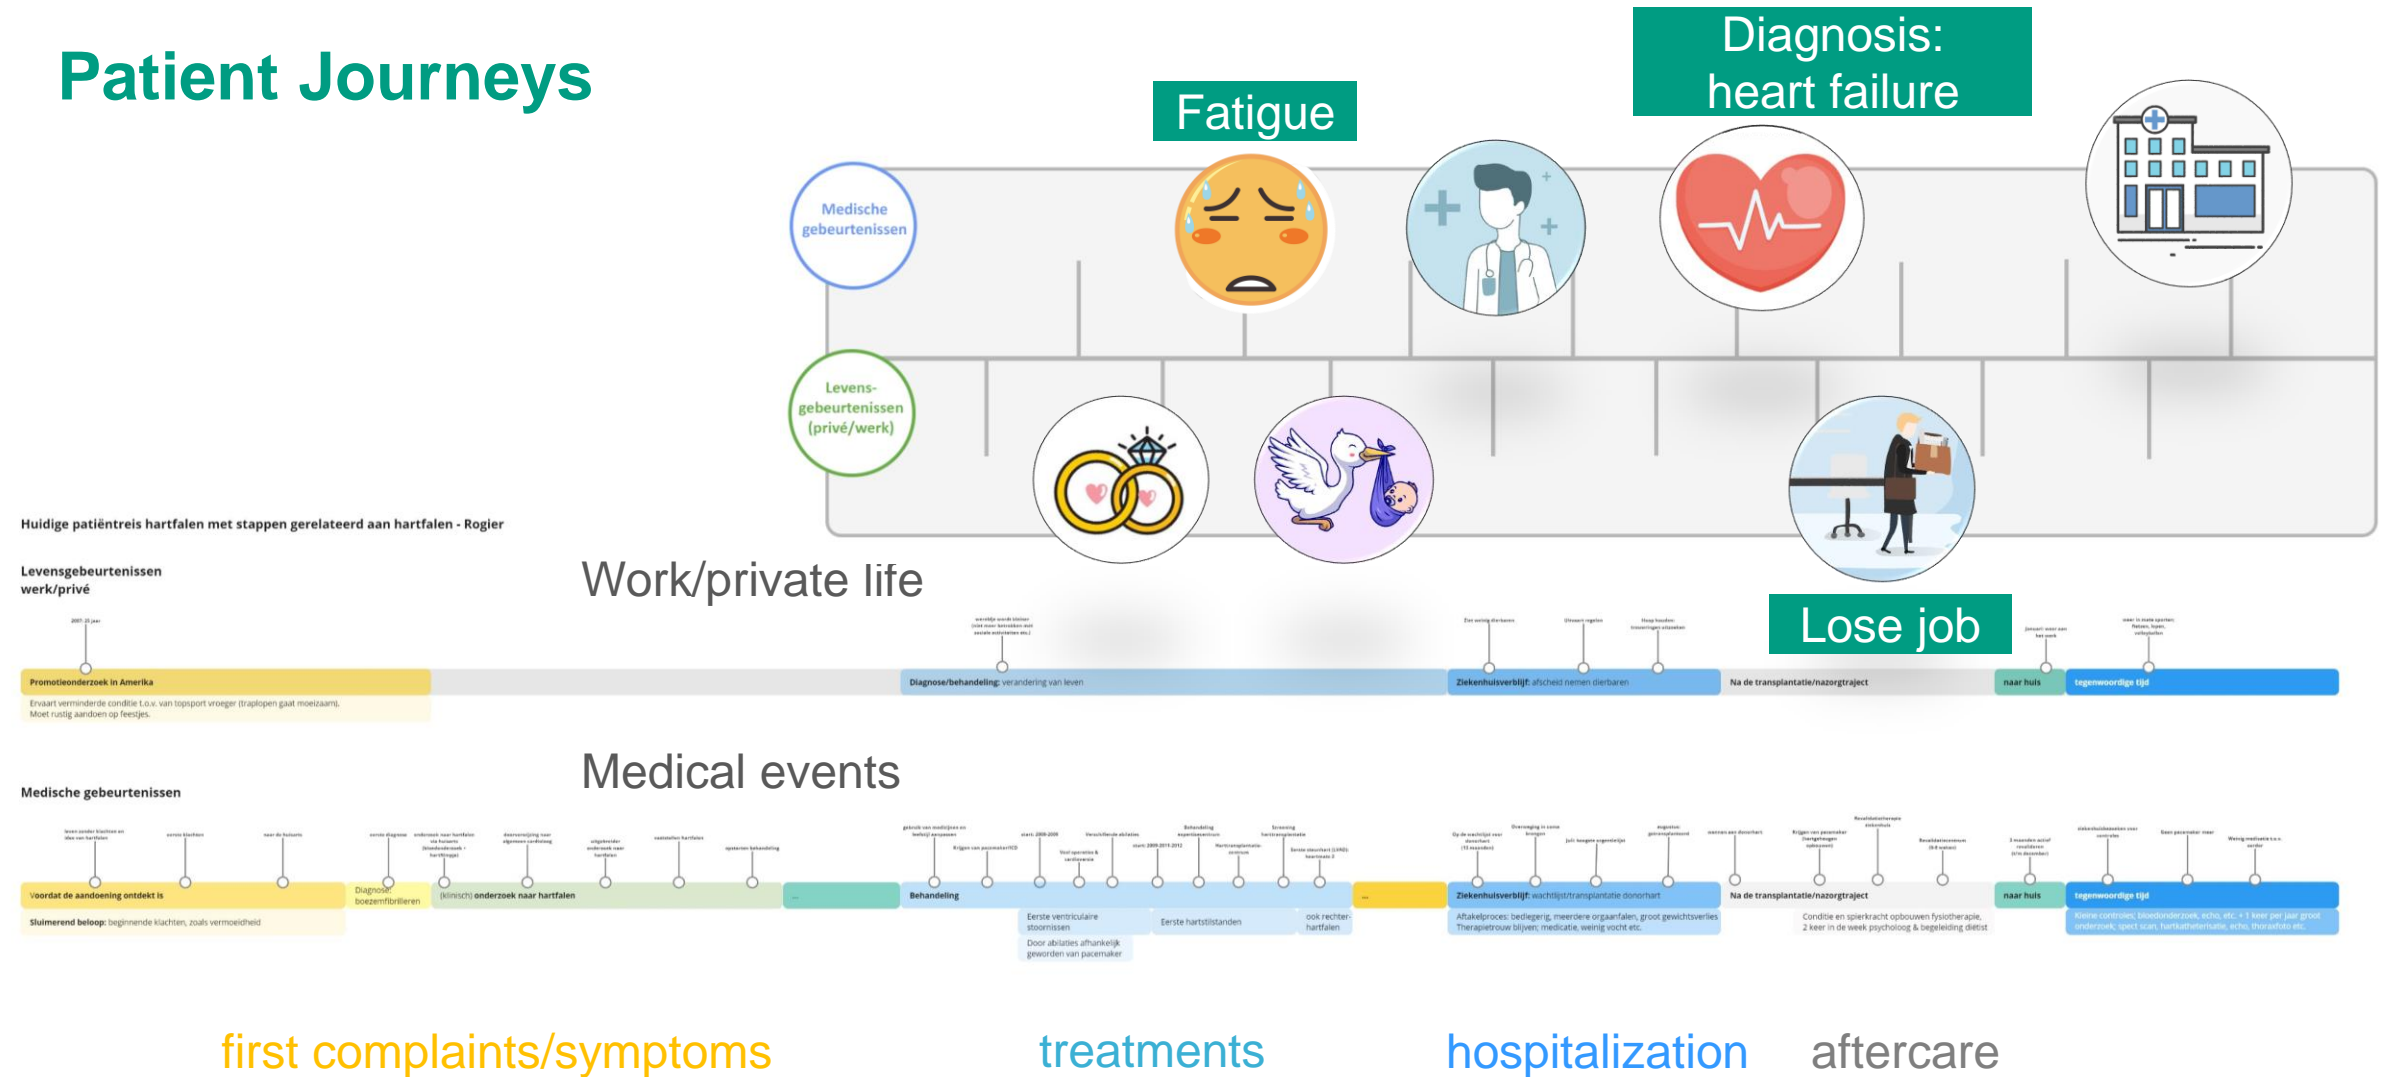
Patient Journeys

Fatigue

Diagnosis: heart failure

Medische gebeurtenissen

Levens-gebeurtenissen (privé/werk)

Huidige patiëntreis hartfalen met stappen gerelateerd aan hartfalen - Rogier

Levensgebeurtenissen werk/privé

Work/private life

Lose job

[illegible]

Promotieonderzoek in Amerika

Ervaart verminderde conditie t.o.v. van topsport vroeger (traplopen gaat moeizaam). Moet rustig aandoen op feestjes.

Diagnose/behandeling: verandering van leven

Ziekenhuisverblijf: afscheid nemen dierbaren

Na de transplantatie/nazorgtraject

naar huis

tegenwoordige tijd

Medical events

Medische gebeurtenissen

Voordat de aandoening ontdekt is

Sluimerend beloop: beginnende klachten, zoals vermoeidheid

Diagnose: boezemfibrilleren

(klinisch) onderzoek naar hartfalen

...

Behandeling

Eerste ventriculaire stoornissen

Door ablaties afhankelijk geworden van pacemaker

Eerste hartstilstanden

ook rechter-hartfalen

...

Ziekenhuisverblijf: wachtlijst/transplantatie donorhart

Aftakelproces: bedlegerig, meerdere orgaanfalen, groot gewichtsverlies Therapietrouw blijven; medicatie, weinig vocht etc.

Na de transplantatie/nazorgtraject

Conditie en spierkracht opbouwen fysiotherapie, 2 keer in de week psycholoog & begeleiding diëtist

naar huis

tegenwoordige tijd

Kleine controles; bloedonderzoek, echo, etc. + 1 keer per jaar groot onderzoek; spect scan, hartkatheterisatie, echo, thoraxfoto etc.

first complaints/symptoms

treatments

hospitalization

aftercare